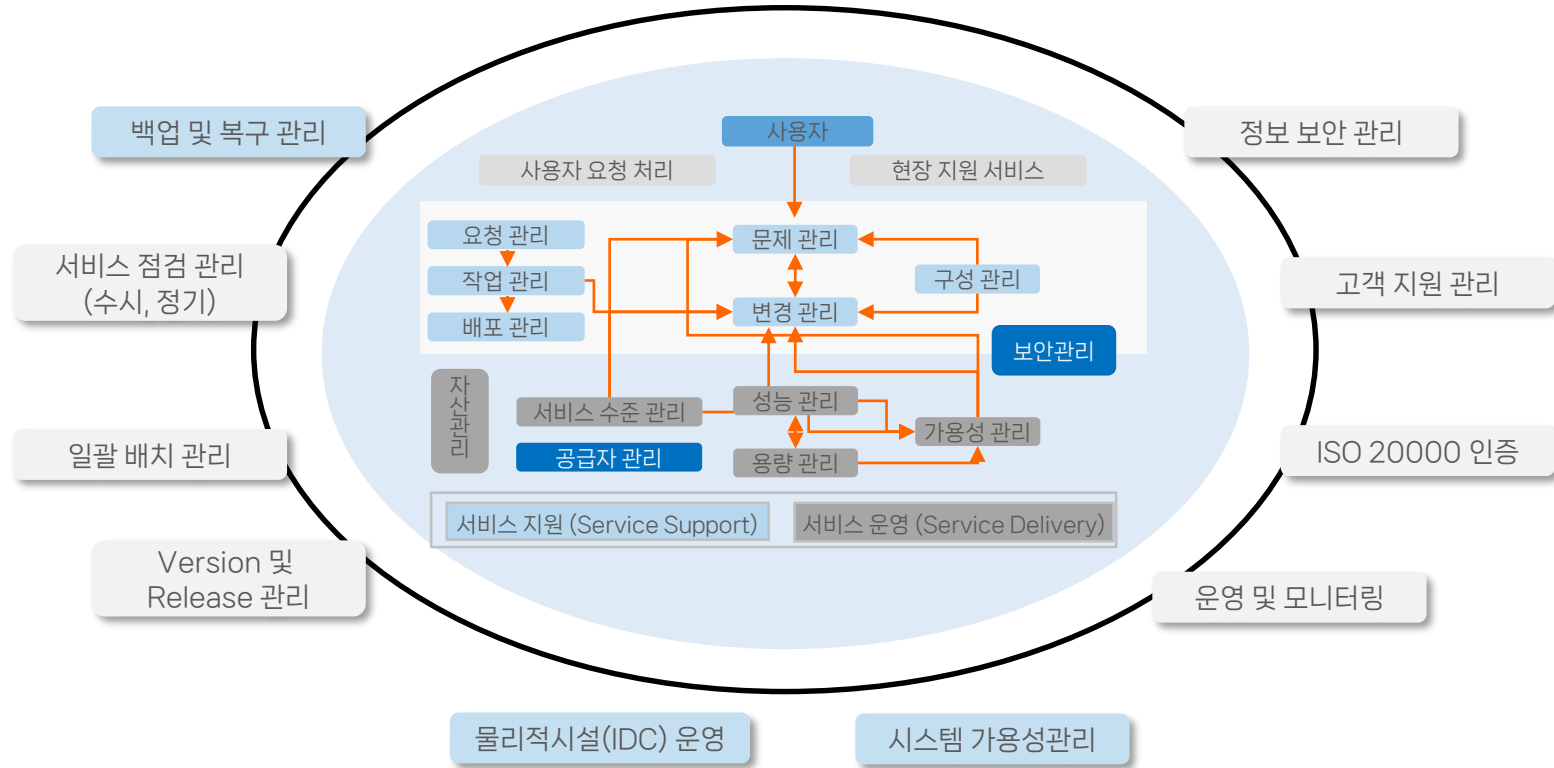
백업 및 복구 관리

정보 보안 관리

사용자

사용자 요청 처리

현장 지원 서비스

요청 관리

문제 관리

작업 관리

구성 관리

서비스 점검 관리
(수시, 정기)

고객 지원 관리

배포 관리

변경 관리

보안관리

자산관리

서비스 수준 관리

성능 관리

가용성 관리

일괄 배치 관리

공급자 관리

용량 관리

ISO 20000 인증

서비스 지원 (Service Support)

서비스 운영 (Service Delivery)

Version 및
Release 관리

운영 및 모니터링

물리적시설(IDC) 운영

시스템 가용성관리